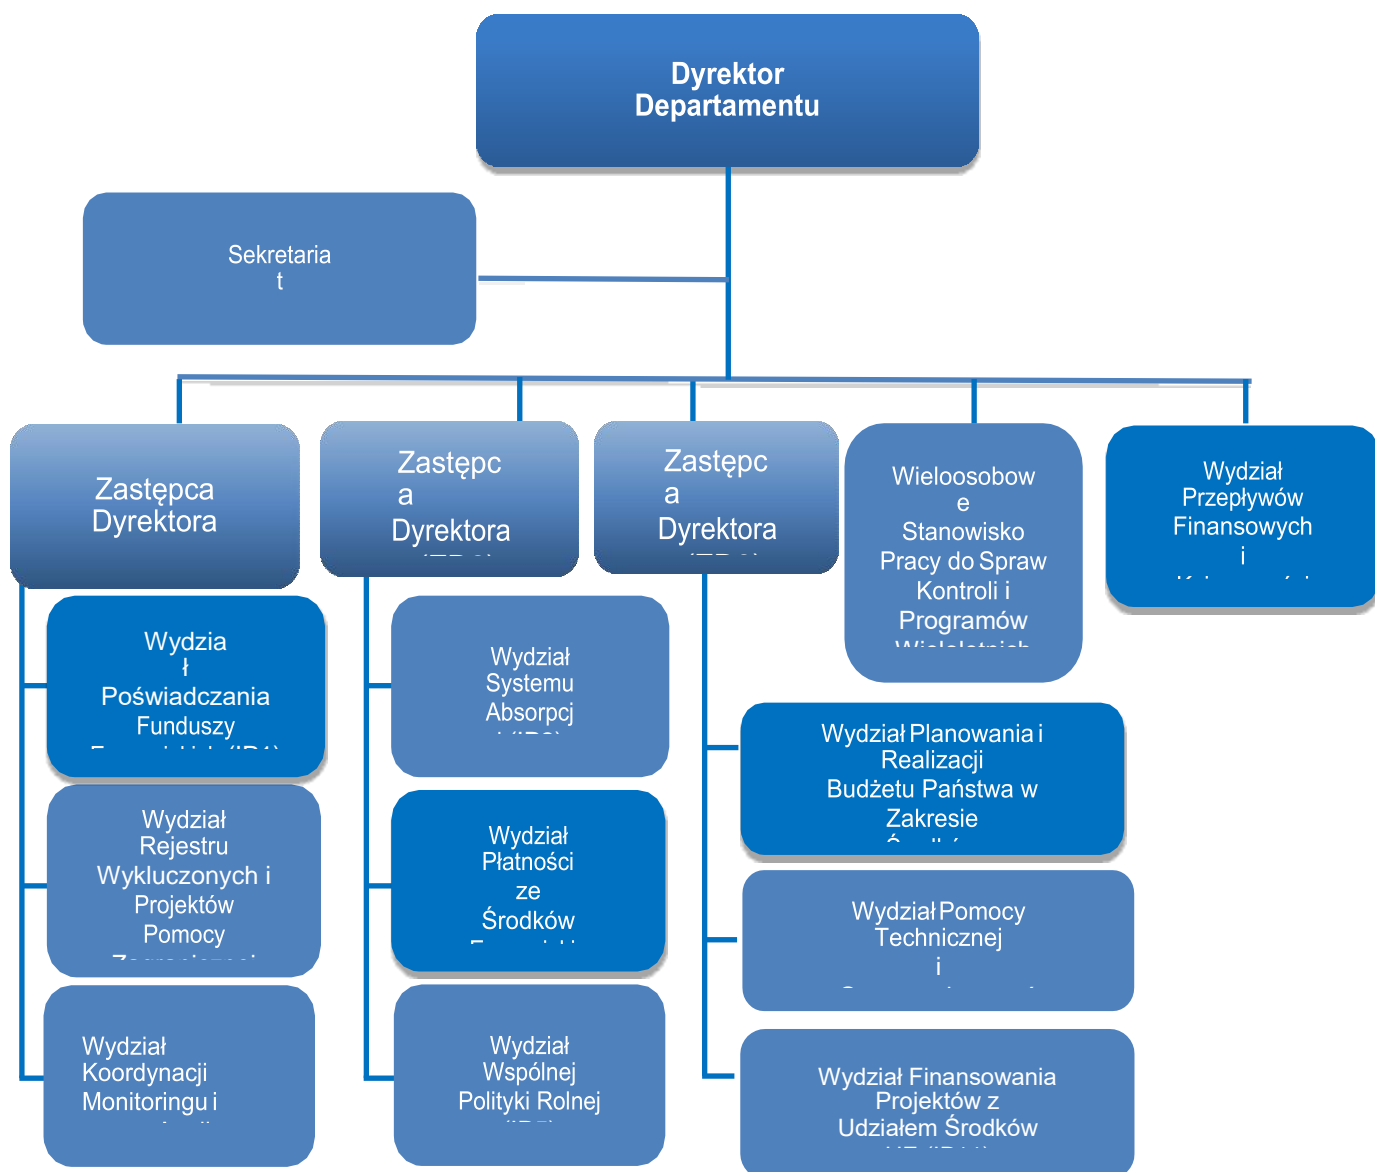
Dyrektor Departamentu

Sekretaria t

Zastępca Dyrektora

Zastępc a Dyrektora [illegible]

Zastępc a Dyrektora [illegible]

Wieloosobow e Stanowisko Pracy do Spraw Kontroli i Programów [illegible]

Wydział Przepływów Finansowych i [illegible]

Wydzia ł Poświadczania Funduszy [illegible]

Wydział Rejestru Wykluczonych i Projektów Pomocy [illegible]

Wydział Koordynacji Monitoringu i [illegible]

Wydział Systemu Absorpcj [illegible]

Wydział Płatności ze Środków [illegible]

Wydział Wspólnej Polityki Rolnej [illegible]

Wydział Planowania i Realizacji Budżetu Państwa w Zakresie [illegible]

Wydział Pomocy Technicznej i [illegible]

Wydział Finansowania Projektów z Udziałem Środków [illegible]